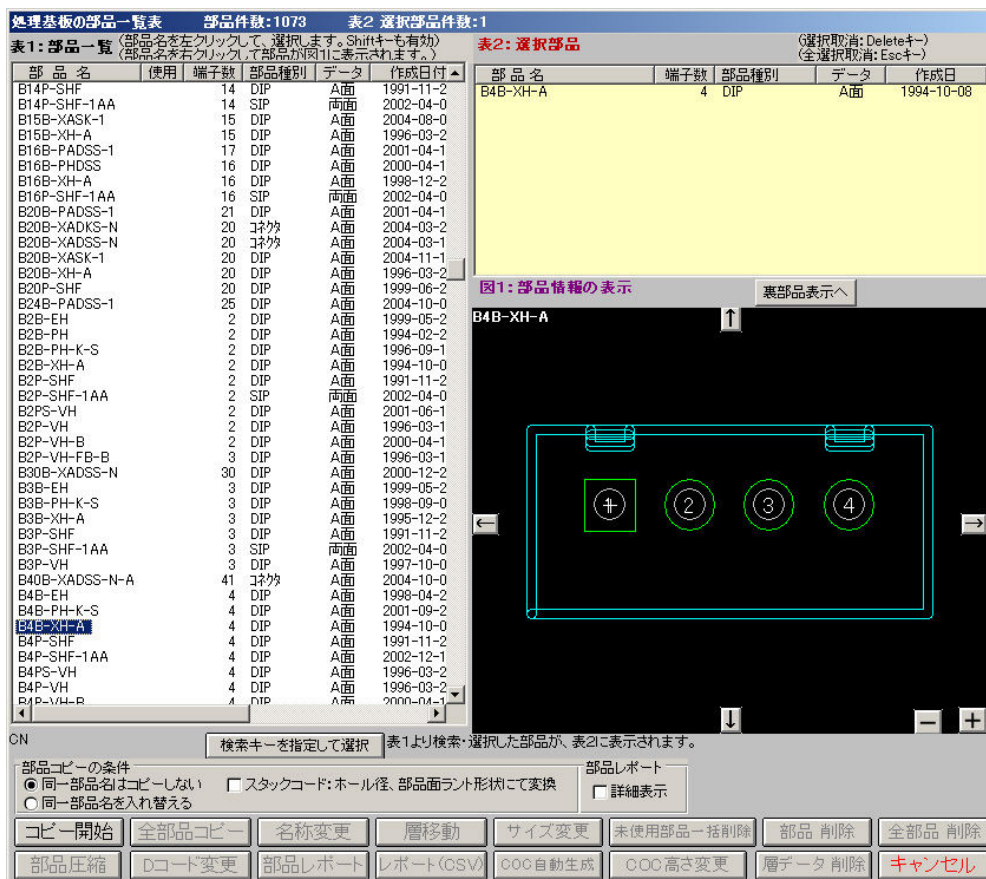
処理基板の部品一覧表　部品件数:1073　表2 選択部品件数:1

表1: 部品一覧 (部品名を左クリックして、選択します。Shiftキーも有効)
(部品名を右クリックして部品が図1に表示されます。)

| 部品名 | 使用 | 端子数 | 部品種別 | データ | 作成日付 |
|---|---|---|---|---|---|
| B14P-SHF | | 14 | DIP | A面 | 1991-11-2 |
| B14P-SHF-1AA | | 14 | SIP | 両面 | 2002-04-0 |
| B15B-XASK-1 | | 15 | DIP | A面 | 2004-08-0 |
| B15B-XH-A | | 15 | DIP | A面 | 1996-03-2 |
| B16B-PADSS-1 | | 17 | DIP | A面 | 2001-04-1 |
| B16B-PHDSS | | 16 | DIP | A面 | 2000-04-1 |
| B16B-XH-A | | 16 | DIP | A面 | 1998-12-2 |
| B16P-SHF-1AA | | 16 | SIP | 両面 | 2002-04-0 |
| B20B-PADSS-1 | | 21 | DIP | A面 | 2001-04-1 |
| B20B-XADKS-N | | 20 | ｺﾈｸﾀ | A面 | 2004-03-2 |
| B20B-XADSS-N | | 20 | ｺﾈｸﾀ | A面 | 2004-03-1 |
| B20B-XASK-1 | | 20 | DIP | A面 | 2004-11-1 |
| B20B-XH-A | | 20 | DIP | A面 | 1996-03-2 |
| B20P-SHF | | 20 | DIP | A面 | 1999-06-2 |
| B24B-PADSS-1 | | 25 | DIP | A面 | 2004-10-0 |
| B2B-EH | | 2 | DIP | A面 | 1999-05-2 |
| B2B-PH | | 2 | DIP | A面 | 1994-02-2 |
| B2B-PH-K-S | | 2 | DIP | A面 | 1996-09-1 |
| B2B-XH-A | | 2 | DIP | A面 | 1994-10-0 |
| B2P-SHF | | 2 | DIP | A面 | 1991-11-2 |
| B2P-SHF-1AA | | 2 | SIP | 両面 | 2002-04-0 |
| B2PS-VH | | 2 | DIP | A面 | 2001-06-1 |
| B2P-VH | | 2 | DIP | A面 | 1996-03-1 |
| B2P-VH-B | | 2 | DIP | A面 | 2000-04-1 |
| B2P-VH-FB-B | | 3 | DIP | A面 | 1996-03-1 |
| B30B-XADSS-N | | 30 | DIP | A面 | 2000-12-2 |
| B3B-EH | | 3 | DIP | A面 | 1999-05-2 |
| B3B-PH-K-S | | 3 | DIP | A面 | 1998-09-0 |
| B3B-XH-A | | 3 | DIP | A面 | 1995-12-2 |
| B3P-SHF | | 3 | DIP | A面 | 1991-11-2 |
| B3P-SHF-1AA | | 3 | SIP | 両面 | 2002-04-0 |
| B3P-VH | | 3 | DIP | A面 | 1997-10-0 |
| B40B-XADSS-N-A | | 41 | ｺﾈｸﾀ | A面 | 2004-10-0 |
| B4B-EH | | 4 | DIP | A面 | 1998-04-2 |
| B4B-PH-K-S | | 4 | DIP | A面 | 2001-09-2 |
| B4B-XH-A | | 4 | DIP | A面 | 1994-10-0 |
| B4P-SHF | | 4 | DIP | A面 | 1991-11-2 |
| B4P-SHF-1AA | | 4 | DIP | A面 | 2002-12-1 |
| B4PS-VH | | 4 | DIP | A面 | 1996-03-2 |
| B4P-VH | | 4 | DIP | A面 | 1996-03-2 |
| B4P-VH-B | | 4 | DIP | A面 | 2000-04-1 |

表2: 選択部品　(選択取消: Deleteキー)(全選択取消: Escキー)

| 部品名 | 端子数 | 部品種別 | データ | 作成日 |
|---|---|---|---|---|
| B4B-XH-A | 4 | DIP | A面 | 1994-10-08 |

図1: 部品情報の表示　裏部品表示へ

B4B-XH-A

1 2 3 4

CN

検索キーを指定して選択　表1より検索・選択した部品が、表2に表示されます。

部品コピーの条件
◉ 同一部品名はコピーしない
○ 同一部品名を入れ替える
☐ スタックコード: ホール径、部品面ランド形状にて変換

部品レポート
☐ 詳細表示

コピー開始　全部品コピー　名称変更　層移動　サイズ変更　未使用部品一括削除　部品 削除　全部品 削除
部品圧縮　Dコード変更　部品レポート　レポート(CSV)　COC自動生成　COC高さ変更　層データ 削除　キャンセル